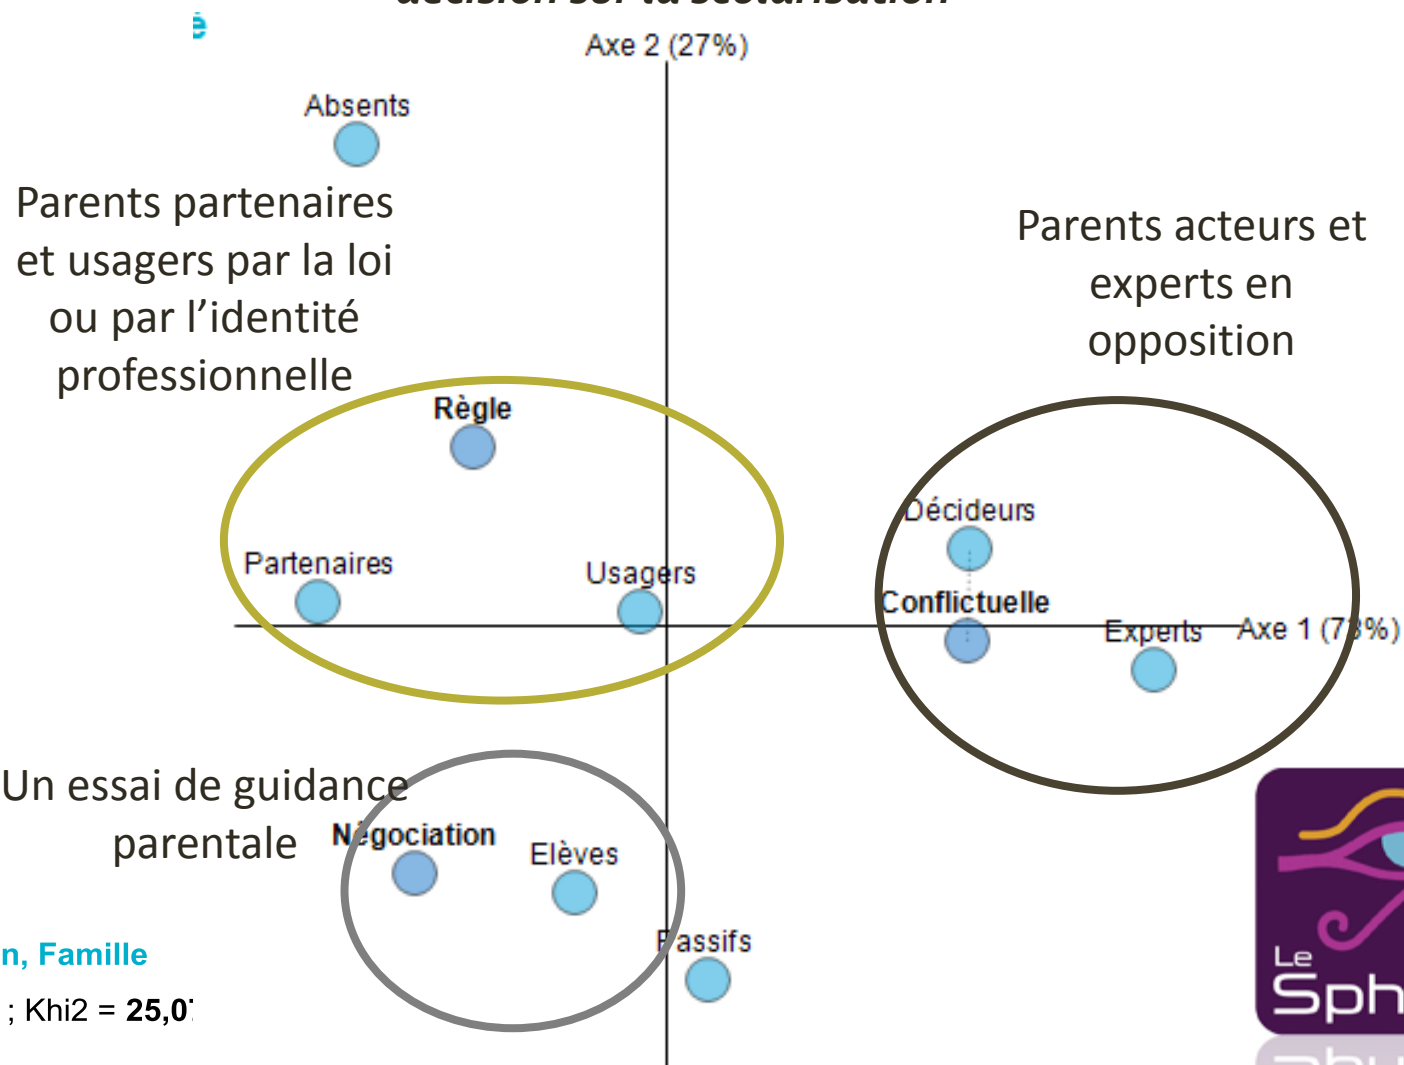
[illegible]

Axe 2 (27%)

Absents

Parents partenaires et usagers par la loi ou par l'identité professionnelle

Parents acteurs et experts en opposition

Règle

Décideurs

Partenaires

Usagers

Conflictuelle

Experts

Axe 1 (7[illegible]%)

Un essai de guidance parentale

Négociation

Elèves

Passifs

n, Famille

; Khi2 = 25,0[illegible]

Le Sph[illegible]